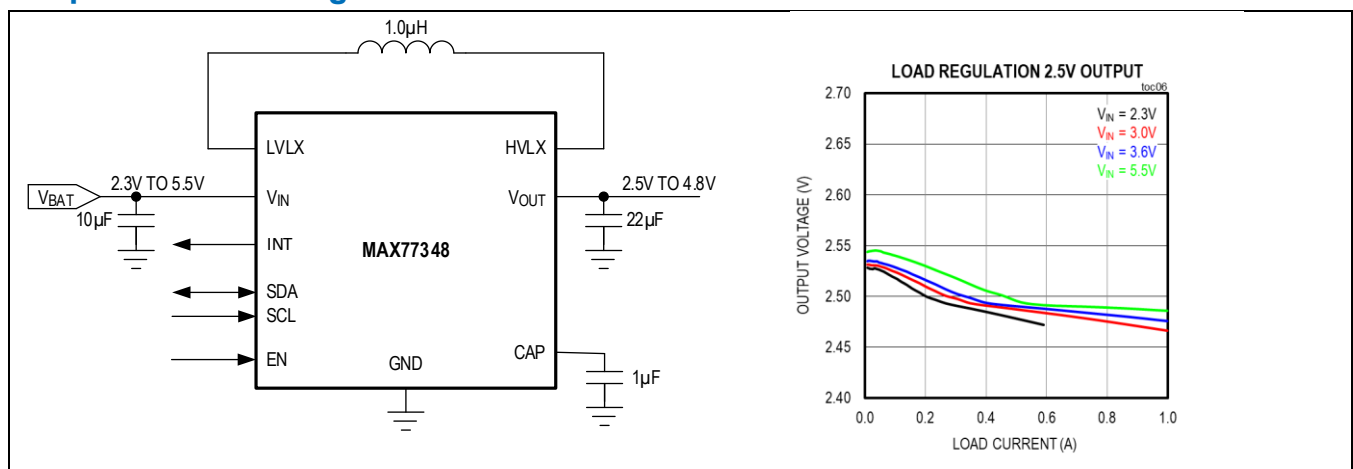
1.0µH

LVLX
HVLX
$V_{BAT}$
2.3V TO 5.5V
$V_{IN}$
$V_{OUT}$
2.5V TO 4.8V
10µF
22µF
INT
MAX77348
SDA
SCL
CAP
EN
GND
1µF

LOAD REGULATION 2.5V OUTPUT
toc06
$V_{IN}$ = 2.3V
$V_{IN}$ = 3.0V
$V_{IN}$ = 3.6V
$V_{IN}$ = 5.5V
OUTPUT VOLTAGE (V)
2.70
2.65
2.60
2.55
2.50
2.45
2.40
0.0
0.2
0.4
0.6
0.8
1.0
LOAD CURRENT (A)